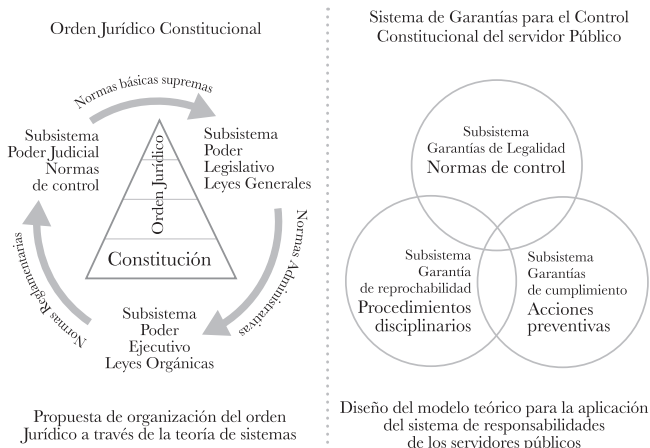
Orden Jurídico Constitucional

Normas básicas supremas

Subsistema
Poder Judicial
Normas
de control

Orden Jurídico

Subsistema
Poder
Legislativo
Leyes Generales

Normas Reglamentarias

Normas Administrativas

Constitución

Subsistema
Poder
Ejecutivo
Leyes Orgánicas

Propuesta de organización del orden Jurídico a través de la teoría de sistemas

Sistema de Garantías para el Control Constitucional del servidor Público

Subsistema
Garantías de Legalidad
Normas de control

Subsistema
Garantía
de reprochabilidad
Procedimientos
disciplinarios

Subsistema
Garantías
de cumplimiento
Acciones
preventivas

Diseño del modelo teórico para la aplicación del sistema de responsabilidades de los servidores públicos